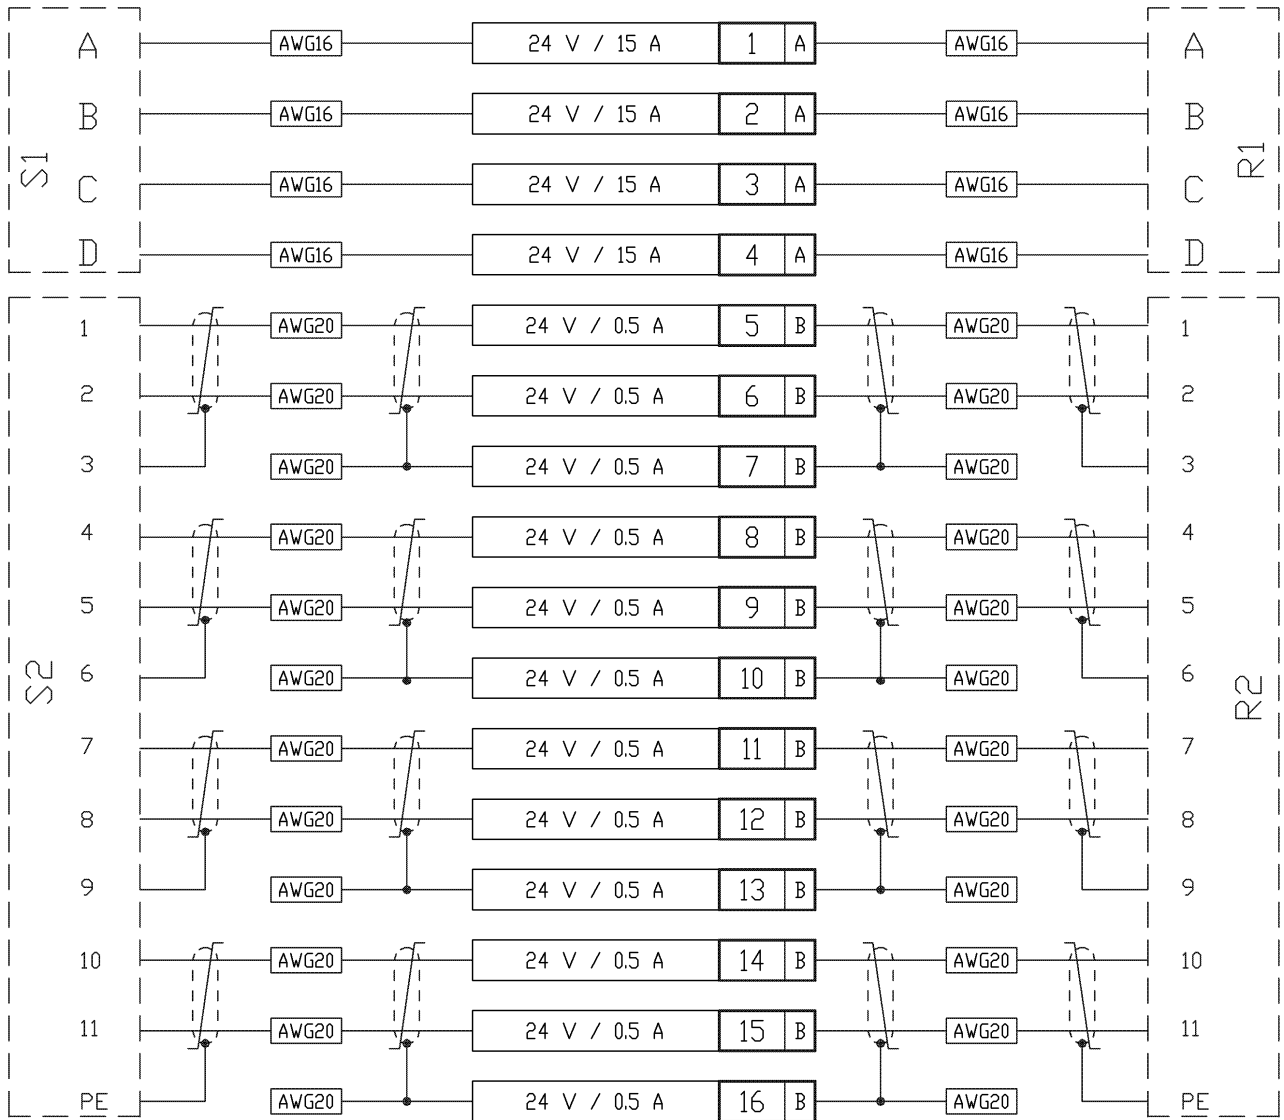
S1

A
B
C
D

AWG16 24 V / 15 A 1 A AWG16
AWG16 24 V / 15 A 2 A AWG16
AWG16 24 V / 15 A 3 A AWG16
AWG16 24 V / 15 A 4 A AWG16

A
B
C
D

R1

S2

1
2
3
4
5
6
7
8
9
10
11
PE

AWG20 AWG20 24 V / 0.5 A 5 B AWG20 AWG20
AWG20 AWG20 24 V / 0.5 A 6 B AWG20 AWG20
AWG20 24 V / 0.5 A 7 B AWG20
AWG20 AWG20 24 V / 0.5 A 8 B AWG20 AWG20
AWG20 AWG20 24 V / 0.5 A 9 B AWG20 AWG20
AWG20 24 V / 0.5 A 10 B AWG20
AWG20 AWG20 24 V / 0.5 A 11 B AWG20 AWG20
AWG20 AWG20 24 V / 0.5 A 12 B AWG20 AWG20
AWG20 24 V / 0.5 A 13 B AWG20
AWG20 AWG20 24 V / 0.5 A 14 B AWG20 AWG20
AWG20 AWG20 24 V / 0.5 A 15 B AWG20 AWG20
AWG20 24 V / 0.5 A 16 B AWG20

1
2
3
4
5
6
7
8
9
10
11
PE

R2